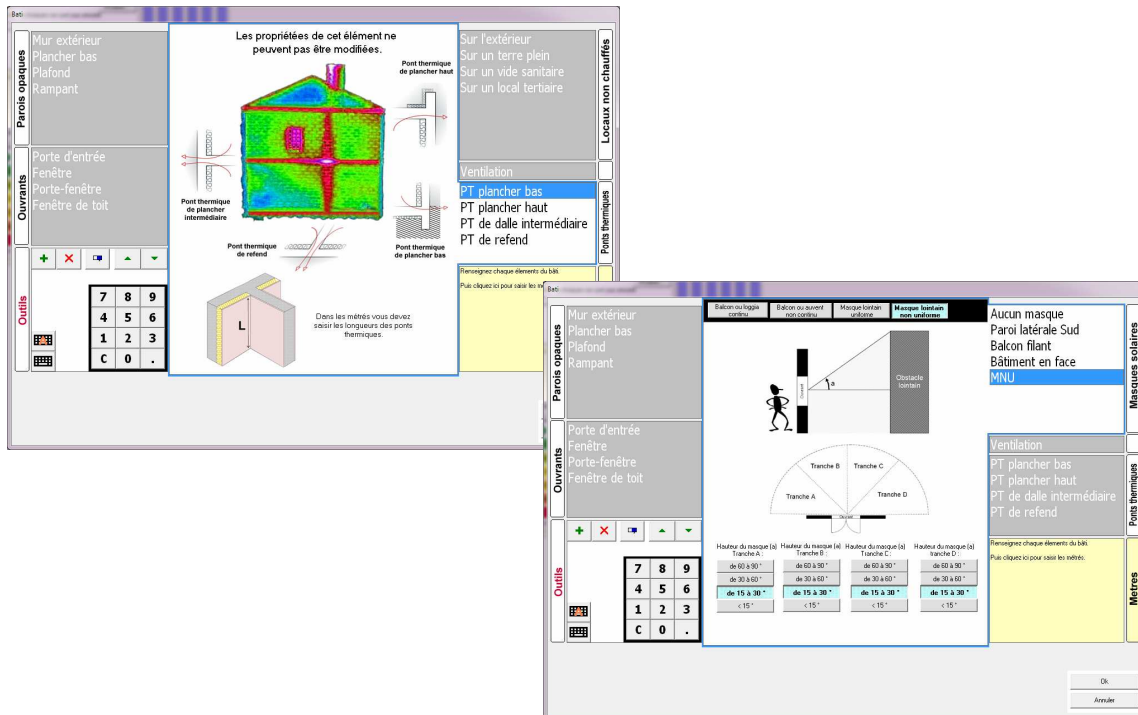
Bati

Parois opaques
Mur extérieur
Plancher bas
Plafond
Rampant

Les propriétées de cet élément ne peuvent pas être modifiées.

Pont thermique de plancher haut

Pont thermique de plancher intermédiaire

Pont thermique de refend

Pont thermique de plancher bas

L

Dans les métrés vous devez saisir les longueurs des ponts thermiques.

Sur l'extérieur
Sur un terre plein
Sur un vide sanitaire
Sur un local tertiaire

Locaux non chauffés

Ventilation

PT plancher bas
PT plancher haut
PT de dalle intermédiaire
PT de refend

Ponts thermiques

Ouvrants
Porte d'entrée
Fenêtre
Porte-fenêtre
Fenêtre de toit

Outils

| 7 | 8 | 9 |
|---|---|---|
| 4 | 5 | 6 |
| 1 | 2 | 3 |
| C | 0 | . |

Renseignez chaque éléments du bâti.

Puis cliquez ici pour saisir les métrés.

Parois opaques
Mur extérieur
Plancher bas
Plafond
Rampant

Balcon ou loggia continu | Balcon ou auvent non continu | Masque lointain uniforme | Masque lointain non uniforme

a
Ouvert
Obstacle lointain

Tranche A
Tranche B
Tranche C
Tranche D
Ouvert

Hauteur du masque (a) Tranche A :
de 60 à 90 °
de 30 à 60 °
de 15 à 30 °
< 15 °

Hauteur du masque (a) Tranche B :
de 60 à 90 °
de 30 à 60 °
de 15 à 30 °
< 15 °

Hauteur du masque (a) Tranche C :
de 60 à 90 °
de 30 à 60 °
de 15 à 30 °
< 15 °

Hauteur du masque (a) tranche D :
de 60 à 90 °
de 30 à 60 °
de 15 à 30 °
< 15 °

Aucun masque
Paroi latérale Sud
Balcon filant
Bâtiment en face
MNU

Masques solaires

Ventilation

PT plancher bas
PT plancher haut
PT de dalle intermédiaire
PT de refend

Ponts thermiques

Ouvrants
Porte d'entrée
Fenêtre
Porte-fenêtre
Fenêtre de toit

Outils

| 7 | 8 | 9 |
|---|---|---|
| 4 | 5 | 6 |
| 1 | 2 | 3 |
| C | 0 | . |

Renseignez chaque éléments du bâti.

Puis cliquez ici pour saisir les métrés.

Metres

Ok
Annuler